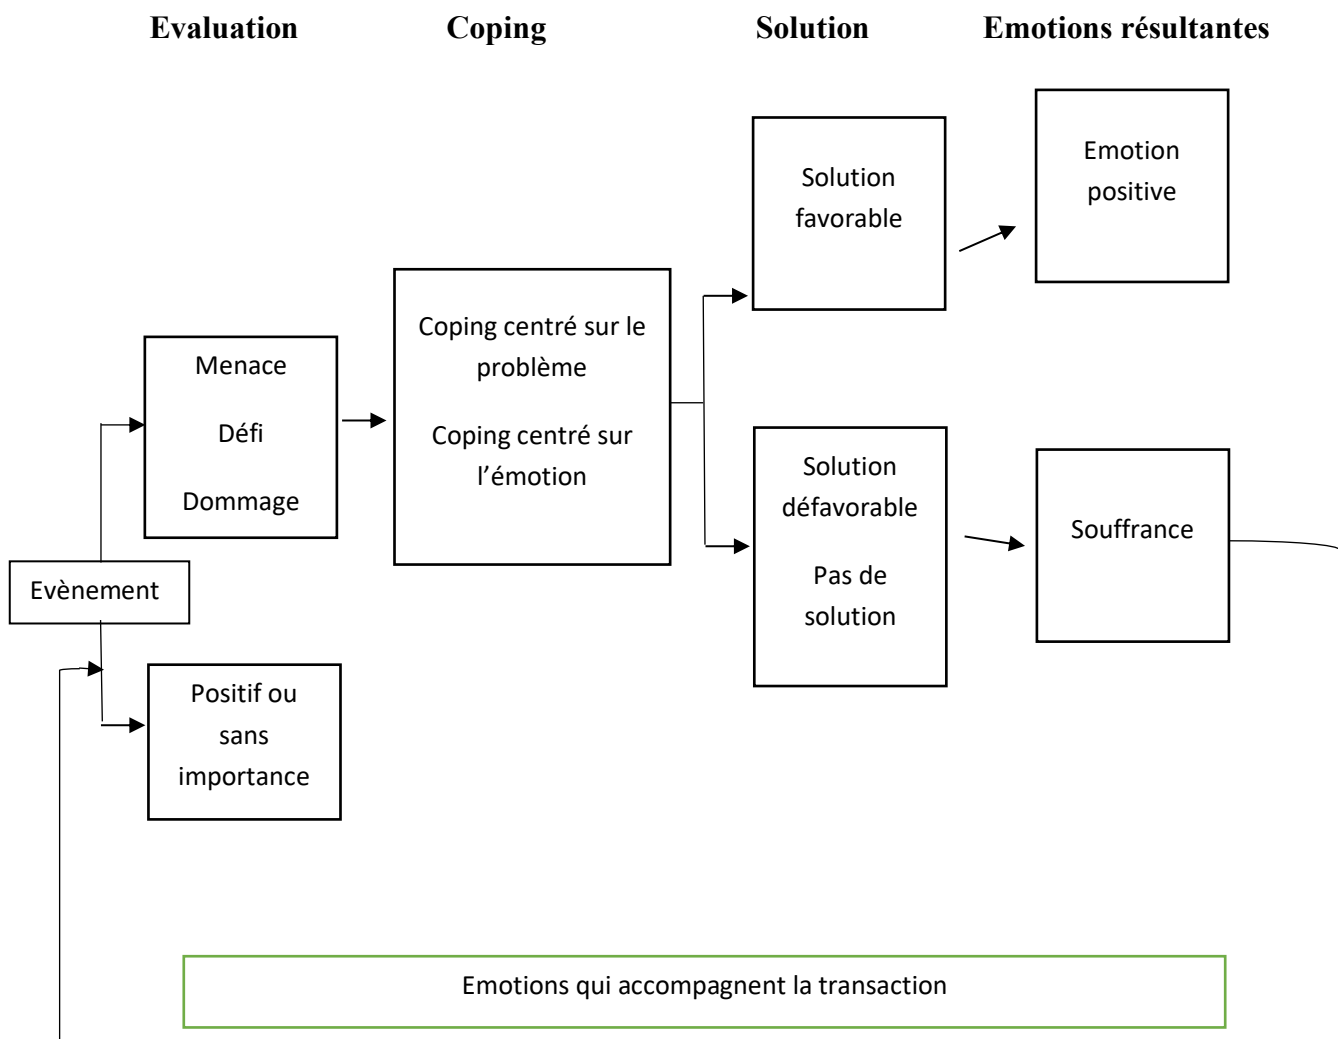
Evaluation Coping Solution Emotions résultantes

Solution favorable

Emotion positive

Menace

Défi

Dommage

Coping centré sur le problème

Coping centré sur l'émotion

Solution défavorable

Pas de solution

Souffrance

Evènement

Positif ou sans importance

Emotions qui accompagnent la transaction